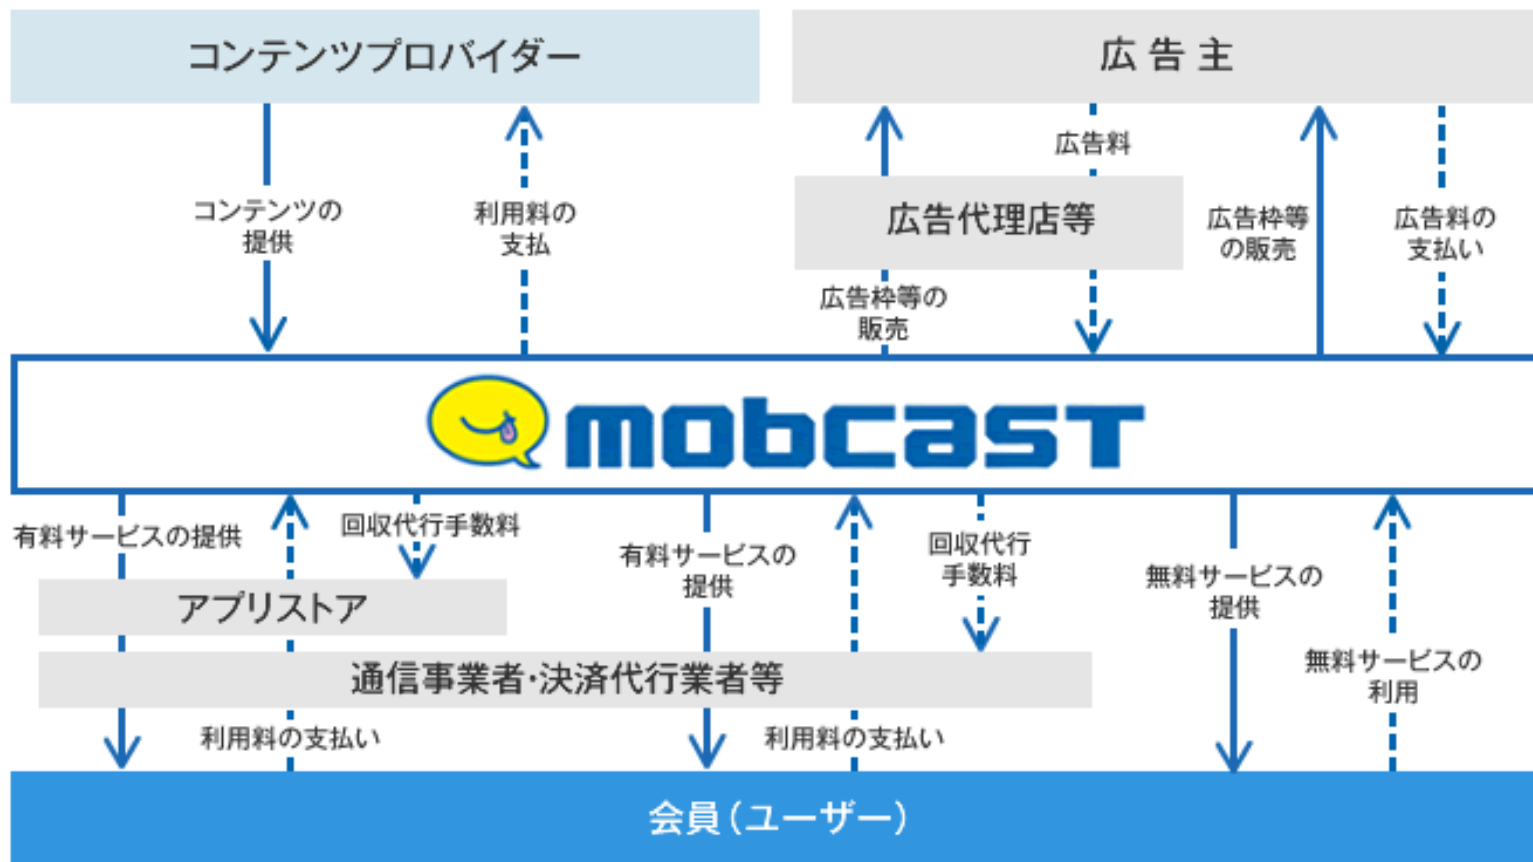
コンテンツプロバイダー

広 告 主

コンテンツの提供

利用料の支払

広告料

広告代理店等

広告枠等の販売

広告料の支払い

広告枠等の販売

mobcast

有料サービスの提供

回収代行手数料

アプリストア

有料サービスの提供

回収代行手数料

無料サービスの提供

無料サービスの利用

通信事業者·決済代行業者等

利用料の支払い

利用料の支払い

会員（ユーザー）